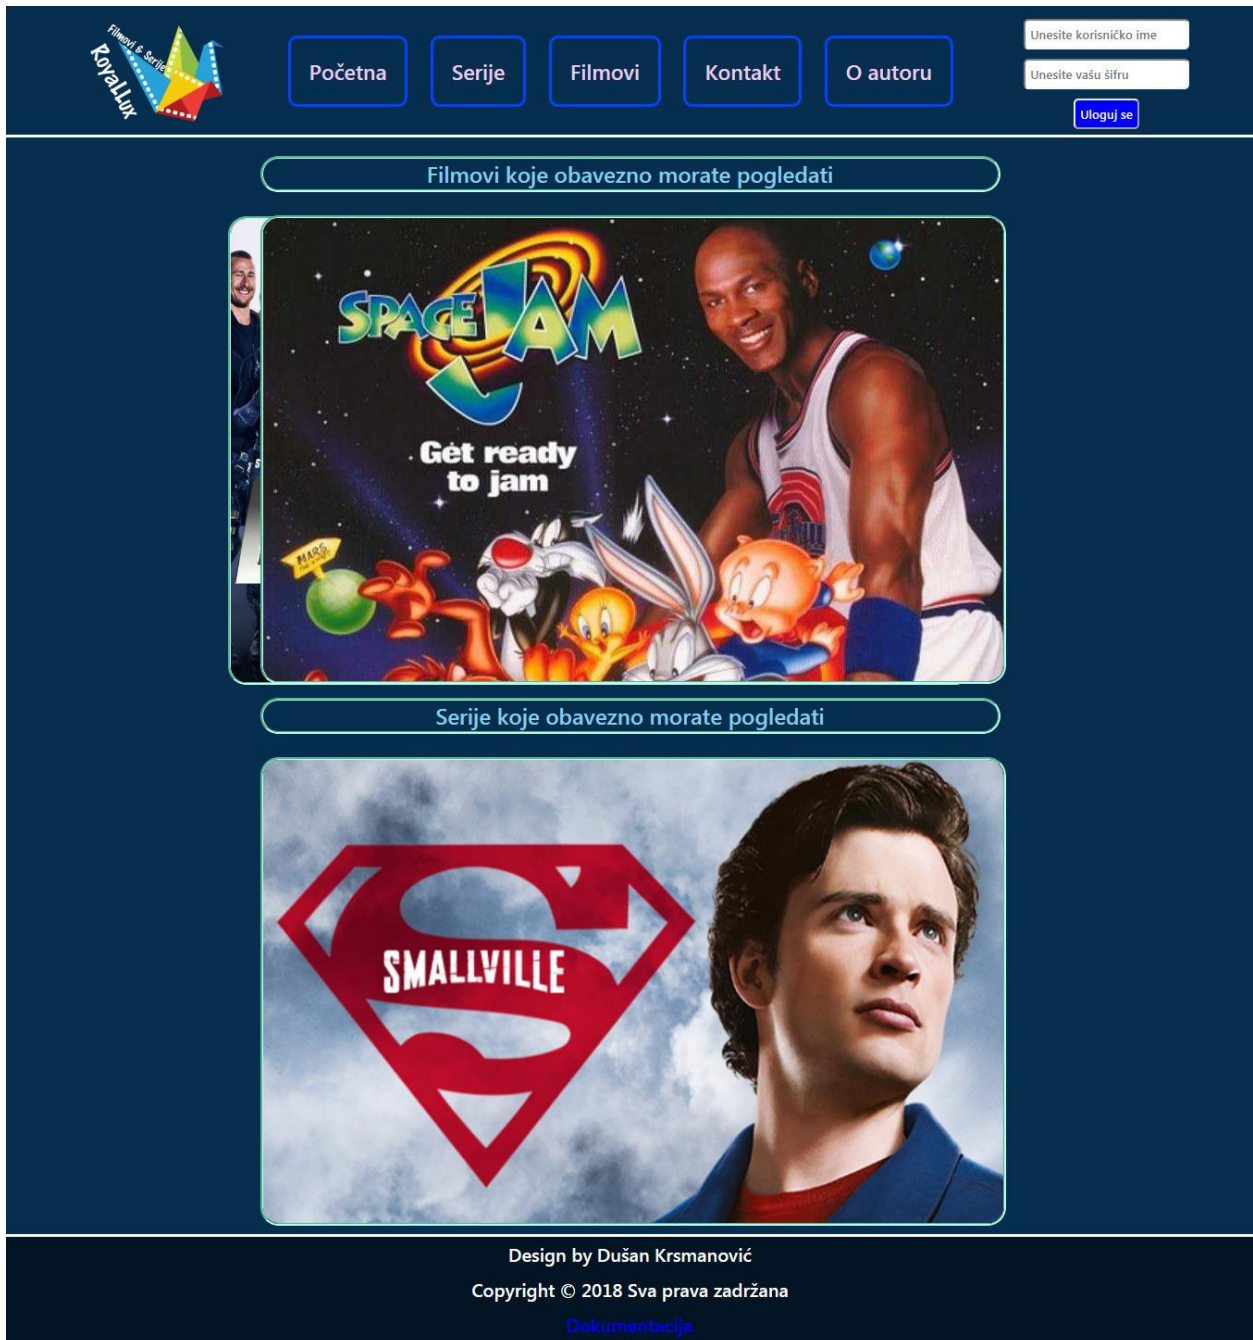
Filmovi & Serije
RoyalLux

Početna
Serije
Filmovi
Kontakt
O autoru

Unesite korisničko ime
Unesite vašu šifru
Uloguj se

Filmovi koje obavezno morate pogledati

SPACE JAM
Get ready to jam
MARS

Serije koje obavezno morate pogledati

SMALLVILLE

Design by Dušan Krsmanović
Copyright © 2018 Sva prava zadržana
Dokumentacija